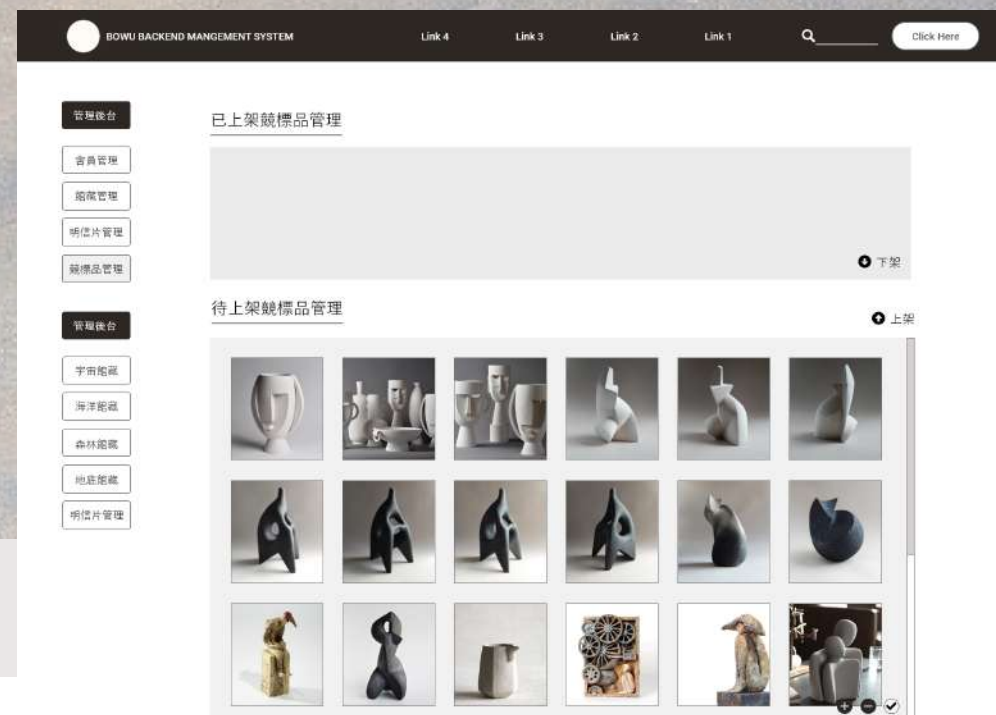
BOWU BACKEND MANGEMENT SYSTEM

Link 4

Link 3

Link 2

Link 1

Click Here

管理後台

會員管理

館藏管理

明信片管理

競標品管理

管理後台

宇宙館藏

海洋館藏

森林館藏

地底館藏

明信片管理

已上架競標品管理

下架

待上架競標品管理

上架